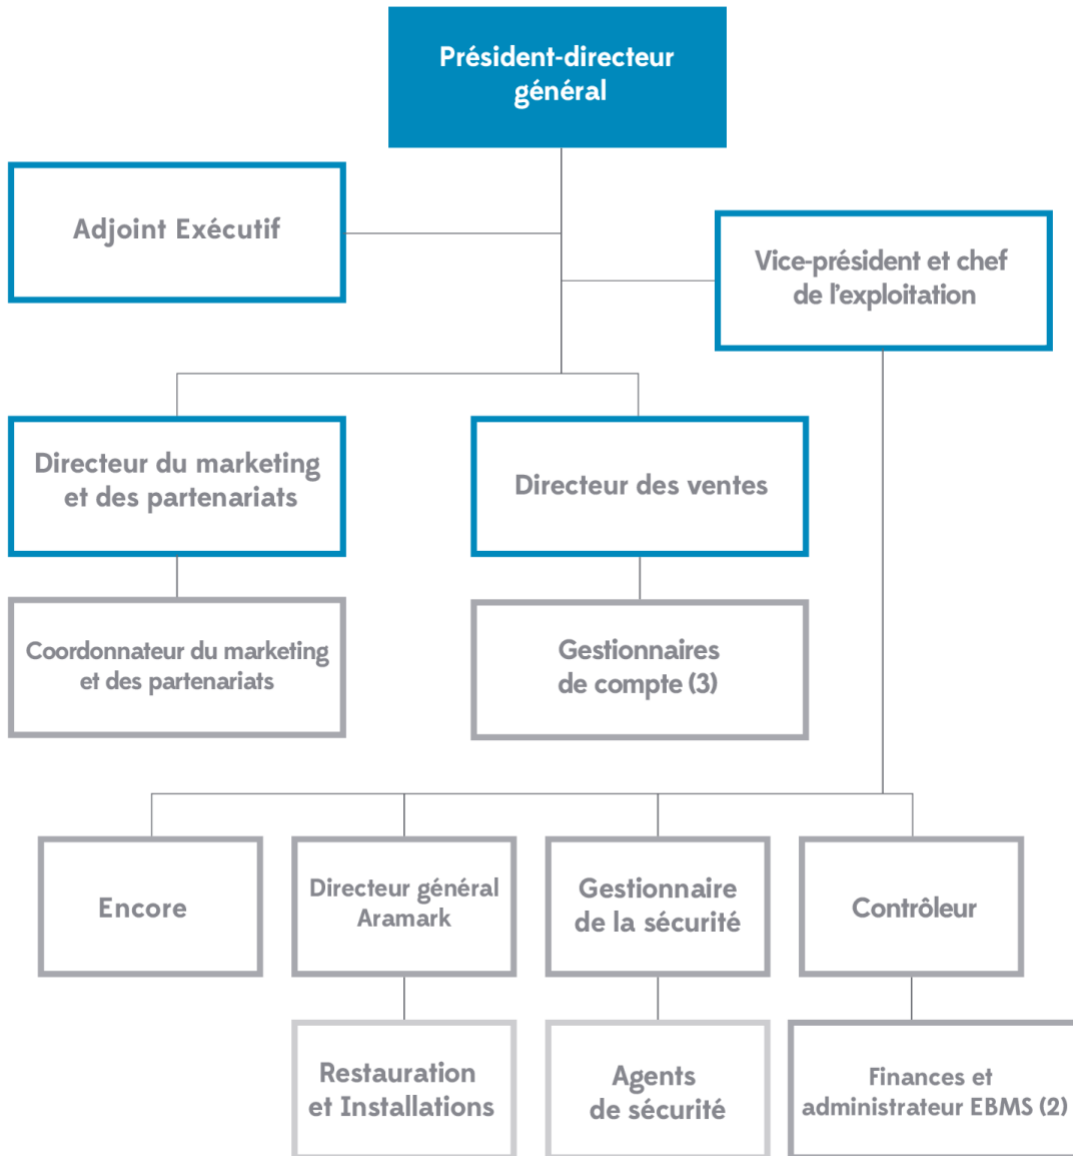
Président-directeur général

Adjoint Exécutif

Vice-président et chef de l'exploitation

Directeur du marketing et des partenariats

Directeur des ventes

Coordonnateur du marketing et des partenariats

Gestionnaires de compte (3)

Encore

Directeur général Aramark

Gestionnaire de la sécurité

Contrôleur

Restauration et Installations

Agents de sécurité

Finances et administrateur EBMS (2)